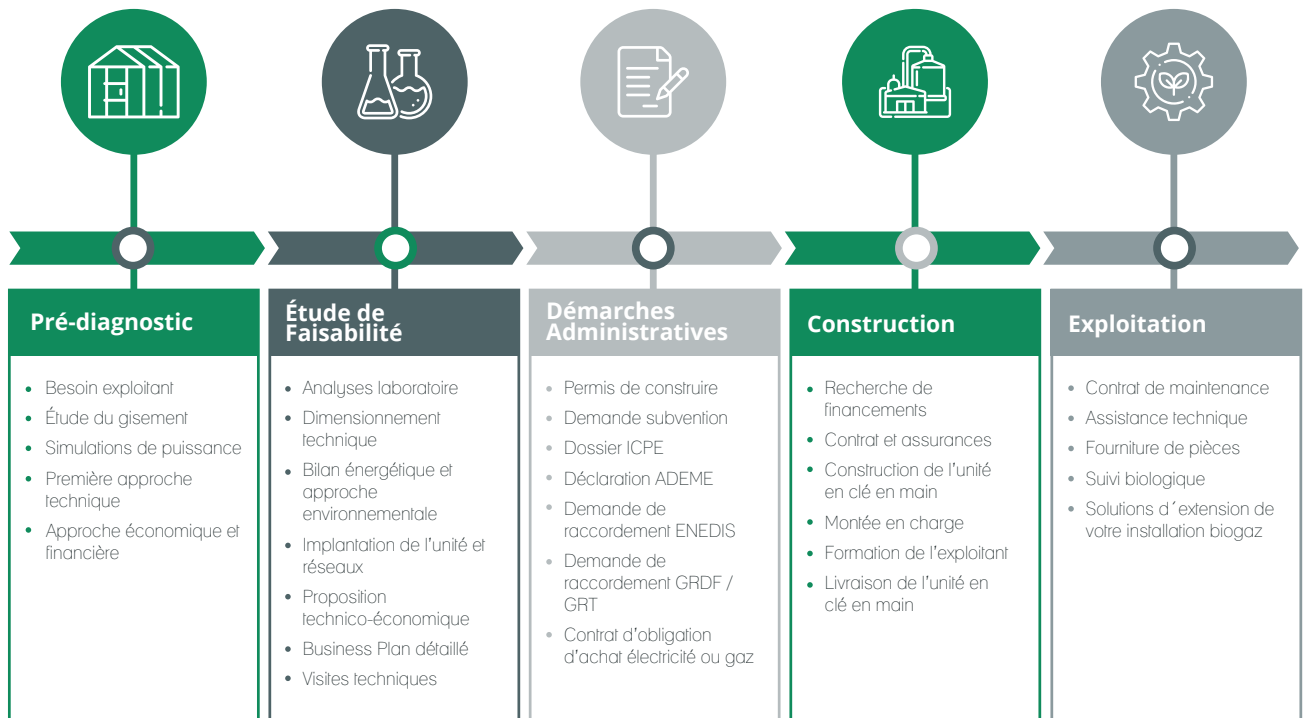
Pré-diagnostic

- Besoin exploitant
- Étude du gisement
- Simulations de puissance
- Première approche technique
- Approche économique et financière

Étude de Faisabilité

- Analyses laboratoire
- Dimensionnement technique
- Bilan énergétique et approche environnementale
- Implantation de l'unité et réseaux
- Proposition technico-économique
- Business Plan détaillé
- Visites techniques

Démarches Administratives

- Permis de construire
- Demande subvention
- Dossier ICPE
- Déclaration ADEME
- Demande de raccordement ENEDIS
- Demande de raccordement GRDF / GRT
- Contrat d'obligation d'achat électricité ou gaz

Construction

- Recherche de financements
- Contrat et assurances
- Construction de l'unité en clé en main
- Montée en charge
- Formation de l'exploitant
- Livraison de l'unité en clé en main

Exploitation

- Contrat de maintenance
- Assistance technique
- Fourniture de pièces
- Suivi biologique
- Solutions d´extension de votre installation biogaz